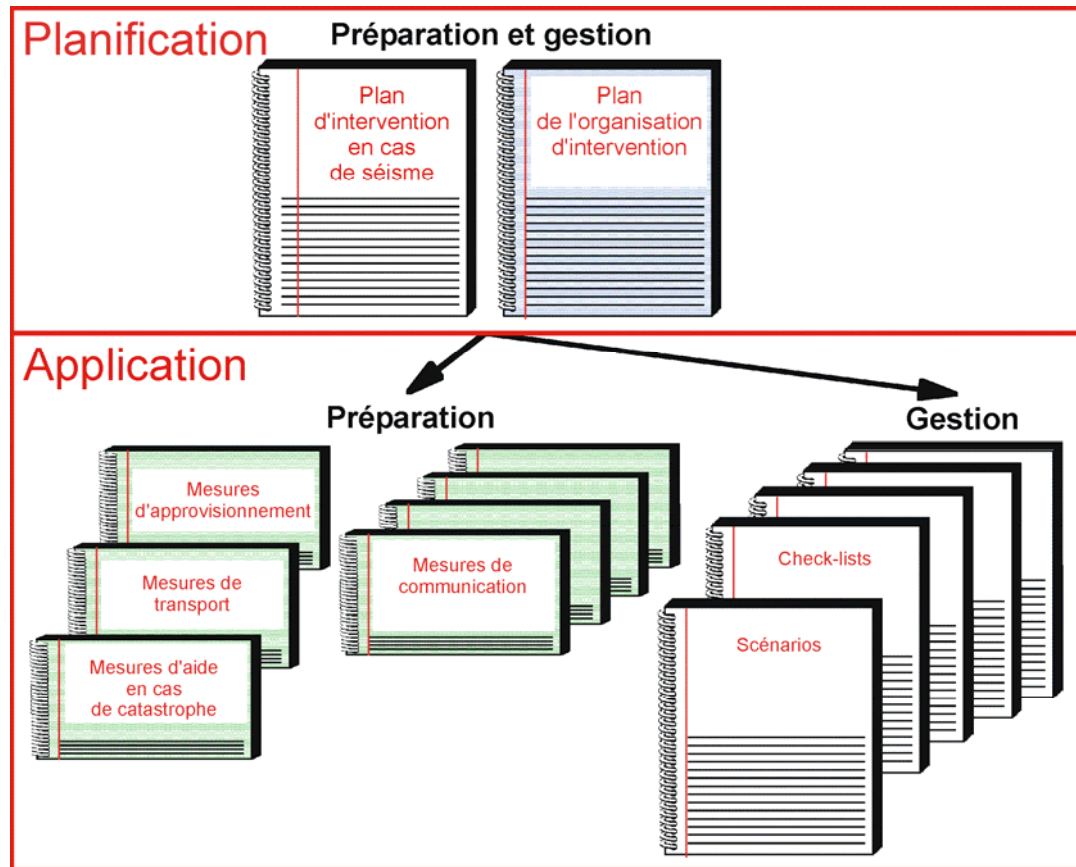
Planification

Préparation et gestion

Plan d'intervention en cas de séisme

Plan de l'organisation d'intervention

Application

Préparation

Gestion

Mesures d'approvisionnement

Mesures de transport

Mesures d'aide en cas de catastrophe

Mesures de communication

Check-lists

Scénarios